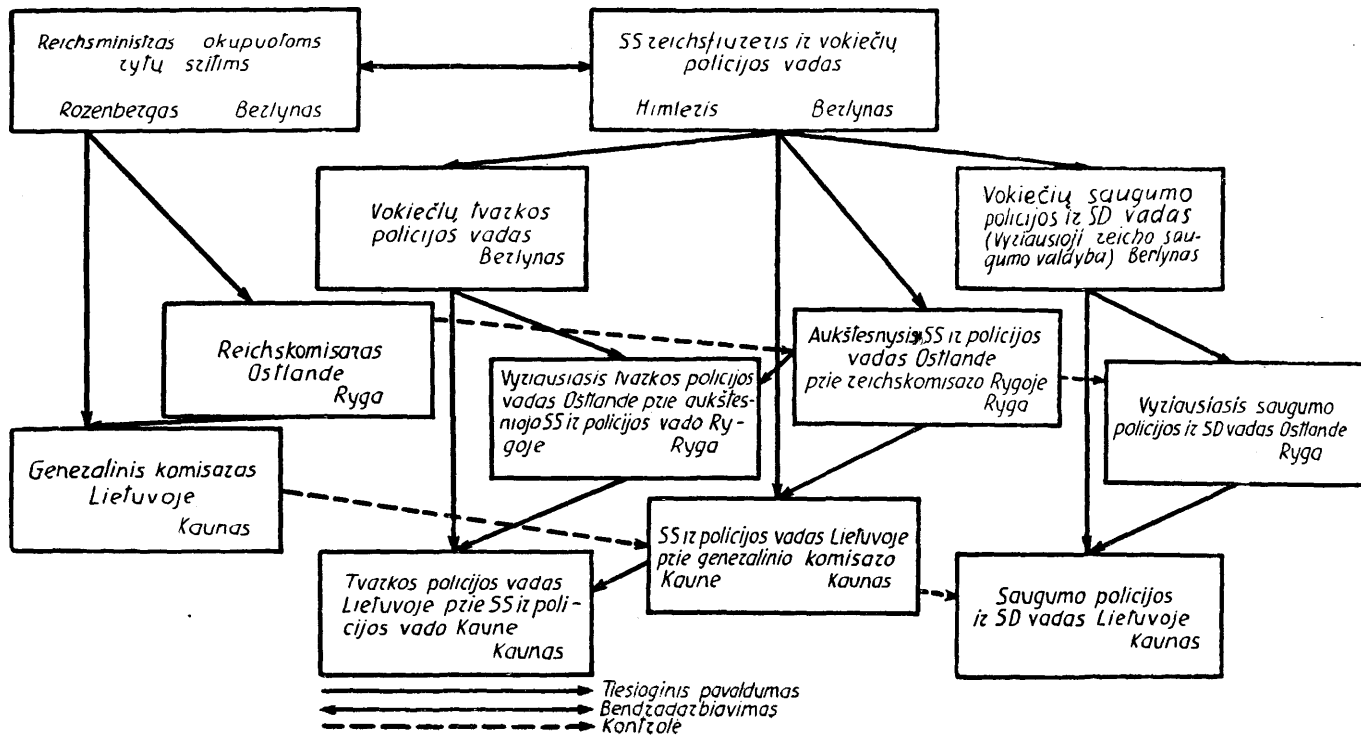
Reichsministras okupuotoms rytų sritims
Rozenbergas Berlynas

SS reichsfiureris ir vokiečių policijos vadas
Himleris Berlynas

Vokiečių tvarkos policijos vadas
Berlynas

Vokiečių saugumo policijos ir SD vadas (Vyriausioji reicho saugumo valdyba) Berlynas

Reichskomisaras Ostlande
Ryga

Aukštesnysis SS ir policijos vadas Ostlande prie reichskomisaro Rygoje
Ryga

Vyriausiasis tvarkos policijos vadas Ostlande prie aukštesniojo SS ir policijos vado Rygoje
Ryga

Vyriausiasis saugumo policijos ir SD vadas Ostlande
Ryga

Generalinis komisaras Lietuvoje
Kaunas

SS ir policijos vadas Lietuvoje prie generalinio komisaro Kaune
Kaunas

Tvarkos policijos vadas Lietuvoje prie SS ir policijos vado Kaune
Kaunas

Saugumo policijos ir SD vadas Lietuvoje
Kaunas

Tiesioginis pavaldumas
Bendradarbiavimas
Kontrolė